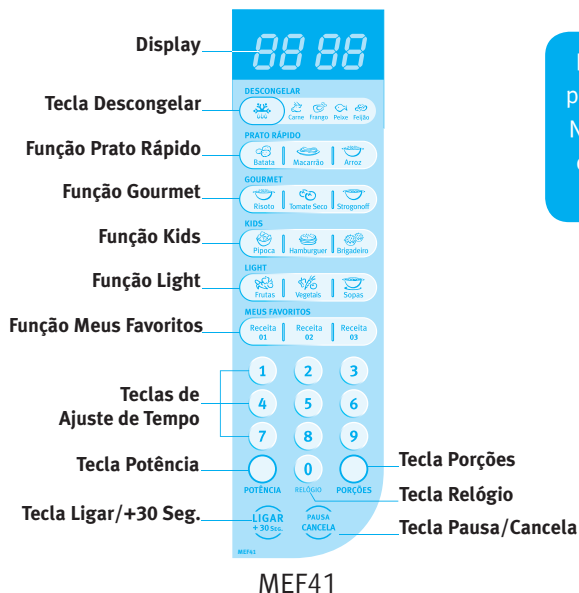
Display

88 88

Tecla Descongelar

DESCONGELAR

Carne Frango Peixe Feijão

Função Prato Rápido

PRATO RÁPIDO

Batata Macarrão Arroz

Função Gourmet

GOURMET

Risoto Tomate Seco Strogonoff

Função Kids

KIDS

Pipoca Hamburger Brigadeiro

Função Light

LIGHT

Frutas Vegetais Sopas

Função Meus Favoritos

MEUS FAVORITOS

Receita 01 Receita 02 Receita 03

Teclas de Ajuste de Tempo

1 2 3
4 5 6
7 8 9

Tecla Potência

POTÊNCIA

0

RELÓGIO

PORÇÕES

Tecla Porções

Tecla Relógio

Tecla Ligar/+30 Seg.

LIGAR + 30 Seg.

PAUSA CANCELA

Tecla Pausa/Cancela

MEF41

MEF41

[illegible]
p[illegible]
N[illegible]
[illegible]